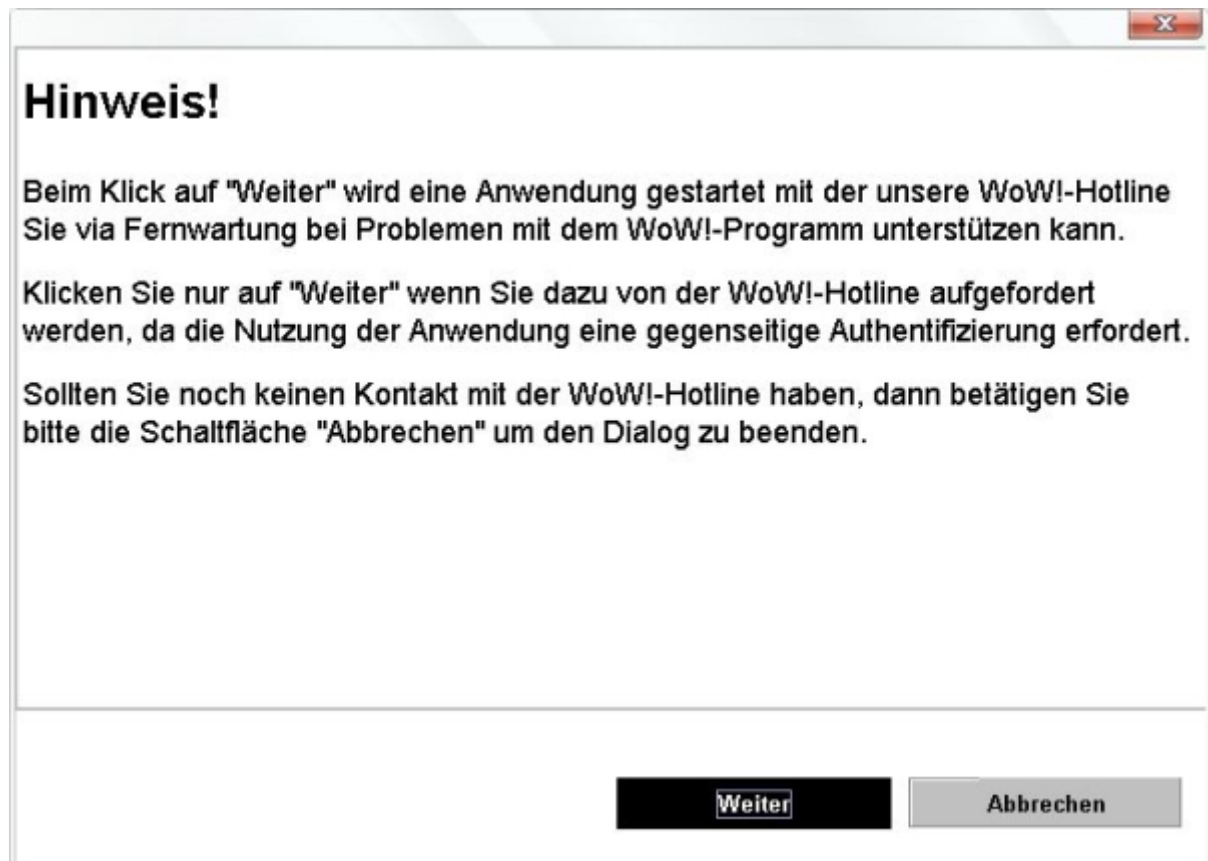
Hinweis!

Beim Klick auf "Weiter" wird eine Anwendung gestartet mit der unsere WoW!-Hotline Sie via Fernwartung bei Problemen mit dem WoW!-Programm unterstützen kann.

Klicken Sie nur auf "Weiter" wenn Sie dazu von der WoW!-Hotline aufgefordert werden, da die Nutzung der Anwendung eine gegenseitige Authentifizierung erfordert.

Sollten Sie noch keinen Kontakt mit der WoW!-Hotline haben, dann betätigen Sie bitte die Schaltfläche "Abbrechen" um den Dialog zu beenden.

Weiter

Abbrechen